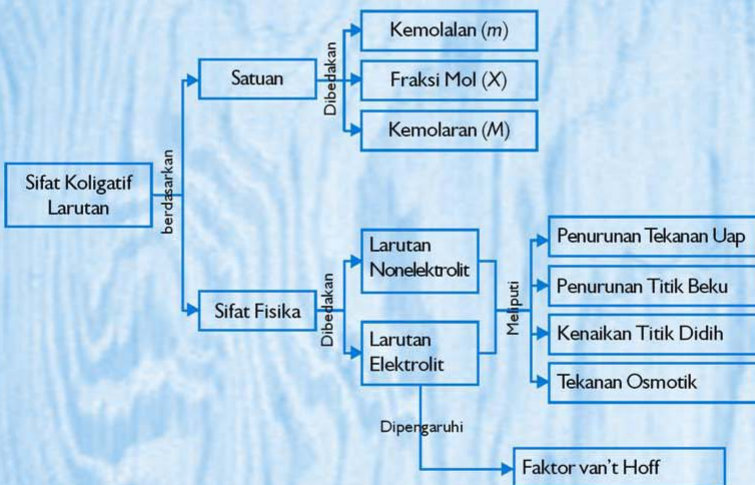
Sifat Koligatif Larutan

berdasarkan

Satuan

Dibedakan

Kemolalan ($m$)

Fraksi Mol ($X$)

Kemolaran ($M$)

Sifat Fisika

Dibedakan

Larutan Nonelektrolit

Larutan Elektrolit

Meliputi

Penurunan Tekanan Uap

Penurunan Titik Beku

Kenaikan Titik Didih

Tekanan Osmotik

Dipengaruhi

Faktor van't Hoff